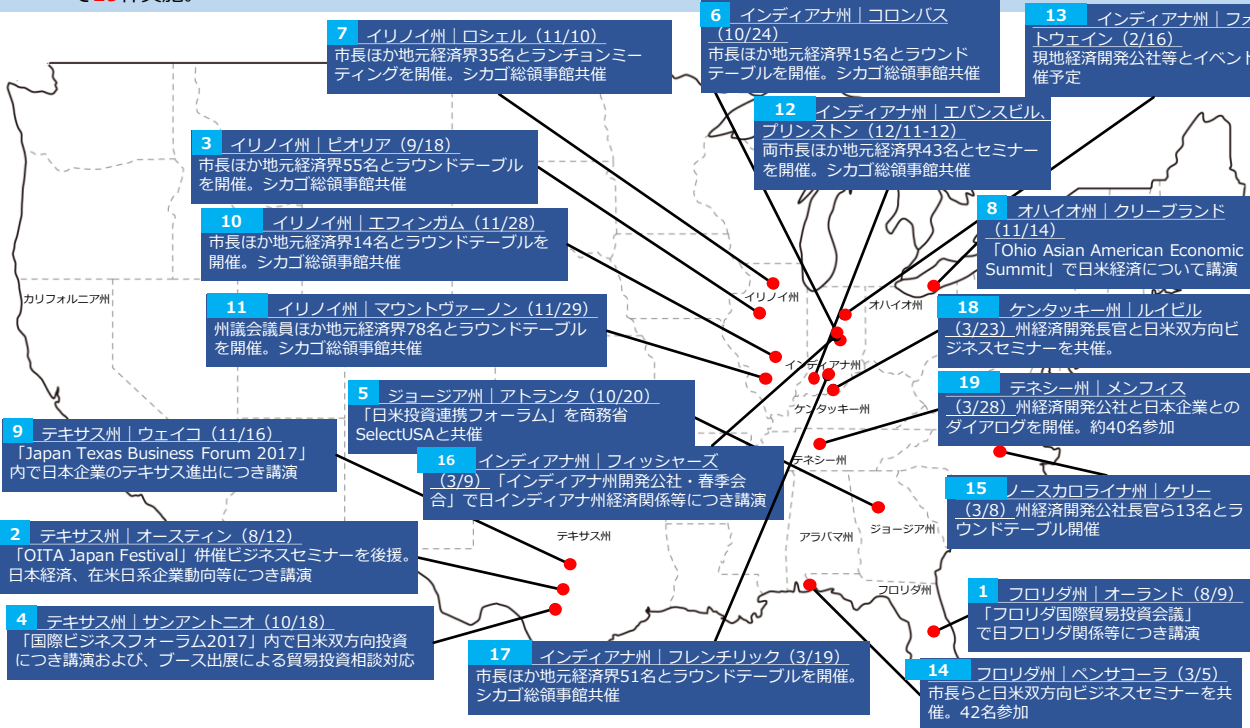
7 イリノイ州｜ロシェル（11/10）
市長ほか地元経済界35名とランチョンミーティングを開催。シカゴ総領事館共催

6 インディアナ州｜コロンバス（10/24）
市長ほか地元経済界15名とラウンドテーブルを開催。シカゴ総領事館共催

13 インディアナ州｜フォートウェイン（2/16）
現地経済開発公社等とイベント催予定

12 インディアナ州｜エバンスビル、プリンストン（12/11-12）
両市長ほか地元経済界43名とセミナーを開催。シカゴ総領事館共催

3 イリノイ州｜ピオリア（9/18）
市長ほか地元経済界55名とラウンドテーブルを開催。シカゴ総領事館共催

10 イリノイ州｜エフィンガム（11/28）
市長ほか地元経済界14名とラウンドテーブルを開催。シカゴ総領事館共催

8 オハイオ州｜クリーブランド（11/14）
「Ohio Asian American Economic Summit」で日米経済について講演

カリフォルニア州

イリノイ州

オハイオ州

11 イリノイ州｜マウントヴァーノン（11/29）
州議会議員ほか地元経済界78名とラウンドテーブルを開催。シカゴ総領事館共催

18 ケンタッキー州｜ルイビル（3/23）州経済開発長官と日米双方向ビジネスセミナーを共催。

インディアナ州

5 ジョージア州｜アトランタ（10/20）
「日米投資連携フォーラム」を商務省SelectUSAと共催

19 テネシー州｜メンフィス（3/28）州経済開発公社と日本企業とのダイアログを開催。約40名参加

ケンタッキー州

9 テキサス州｜ウェイコ（11/16）
「Japan Texas Business Forum 2017」内で日本企業のテキサス進出につき講演

16 インディアナ州｜フィッシャーズ（3/9）「インディアナ州開発公社・春季会合」で日インディアナ州経済関係等につき講演

テネシー州

15 ノースカロライナ州｜ケリー（3/8）州経済開発公社長官ら13名とラウンドテーブル開催

ジョージア州

2 テキサス州｜オースティン（8/12）
「OITA Japan Festival」併催ビジネスセミナーを後援。日本経済、在米日系企業動向等につき講演

テキサス州

アラバマ州

1 フロリダ州｜オーランド（8/9）
「フロリダ国際貿易投資会議」で日フロリダ関係等につき講演

フロリダ州

4 テキサス州｜サンアントニオ（10/18）
「国際ビジネスフォーラム2017」内で日米双方向投資につき講演および、ブース出展による貿易投資相談対応

17 インディアナ州｜フレンチリック（3/19）
市長ほか地元経済界51名とラウンドテーブルを開催。シカゴ総領事館共催

14 フロリダ州｜ペンサコーラ（3/5）
市長らと日米双方向ビジネスセミナーを共催。42名参加